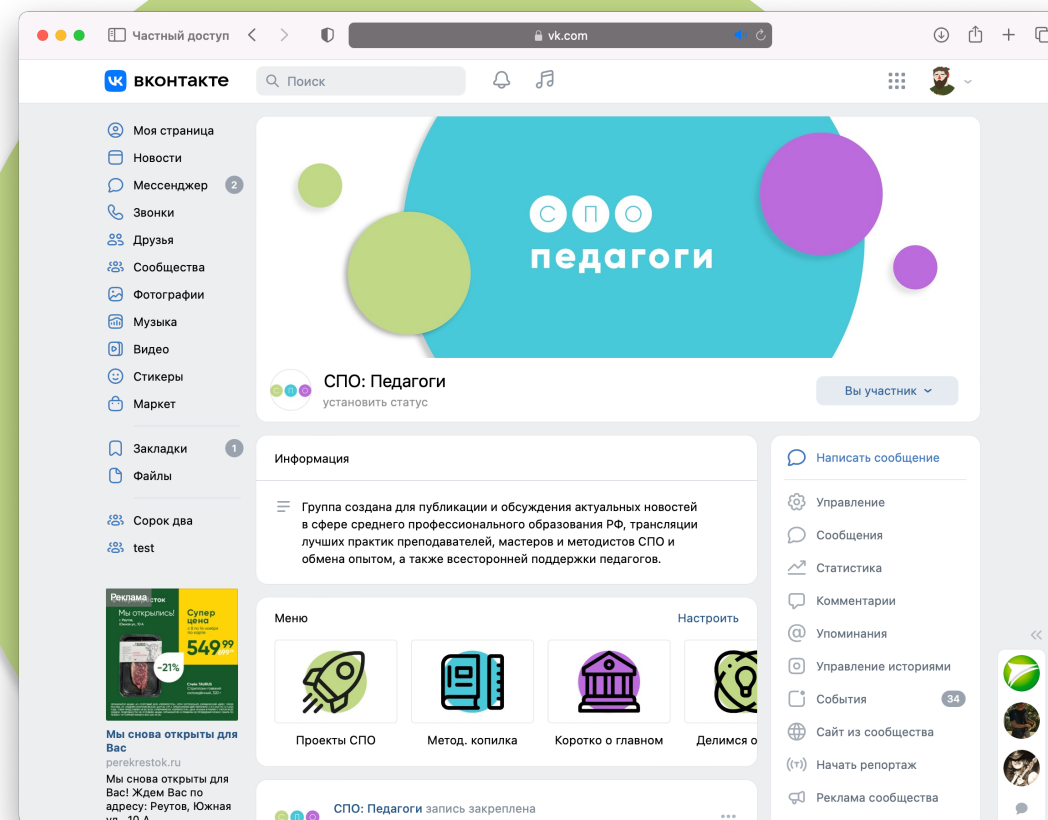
Частный доступ
vk.com
вконтакте
Поиск

Моя страница
Новости
Мессенджер 2
Звонки
Друзья
Сообщества
Фотографии
Музыка
Видео
Стикеры
Маркет
Закладки 1
Файлы
Сорок два
test

Реклама
Мы открылись!
Супер цена
549 99
-21%

Мы снова открыты для Вас
perekrestok.ru
Мы снова открыты для Вас! Ждем Вас по адресу: Реутов, Южная ул., 10 А

С П О
педагоги

СПО: Педагоги
установить статус
Вы участник

Информация
Группа создана для публикации и обсуждения актуальных новостей в сфере среднего профессионального образования РФ, трансляции лучших практик преподавателей, мастеров и методистов СПО и обмена опытом, а также всесторонней поддержки педагогов.

Меню
Настроить
Проекты СПО
Метод. копилка
Коротко о главном
Делимся о

СПО: Педагоги запись закреплена

Написать сообщение
Управление
Сообщения
Статистика
Комментарии
Упоминания
Управление историями
События 34
Сайт из сообщества
Начать репортаж
Реклама сообщества